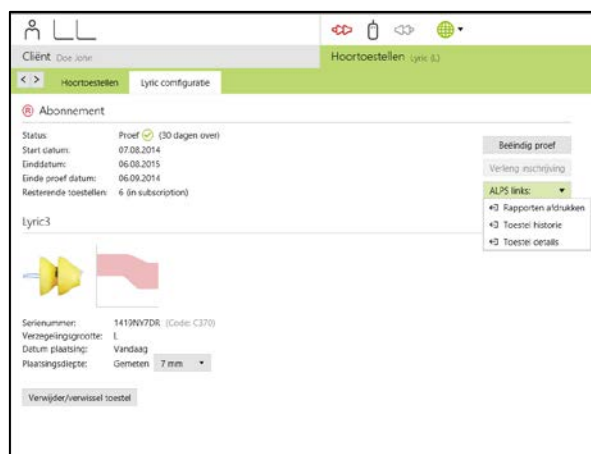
Cliënt Doe Jone

Hoortoestellen Lyric (L)

< > Hoortoestellen Lyric configuratie

Abonnement

Status: Proef (30 dagen over)
Start datum: 07.08.2014
Einddatum: 06.08.2015
Einde proef datum: 06.09.2014
Resterende toestellen: 6 (in subscription)

Beëindig proef
Verleng inschrijving
ALPS links:
Rapporten afdrukken
Toestel historie
Toestel details

Lyric3

Serienummer: 1419NY7DR (Code: C370)
Verzegelingsgrootte: L
Datum plaatsing: Vandaag
Plaatsingsdiepte: Gemeten 7 mm

Verwijder/verwissel toestel